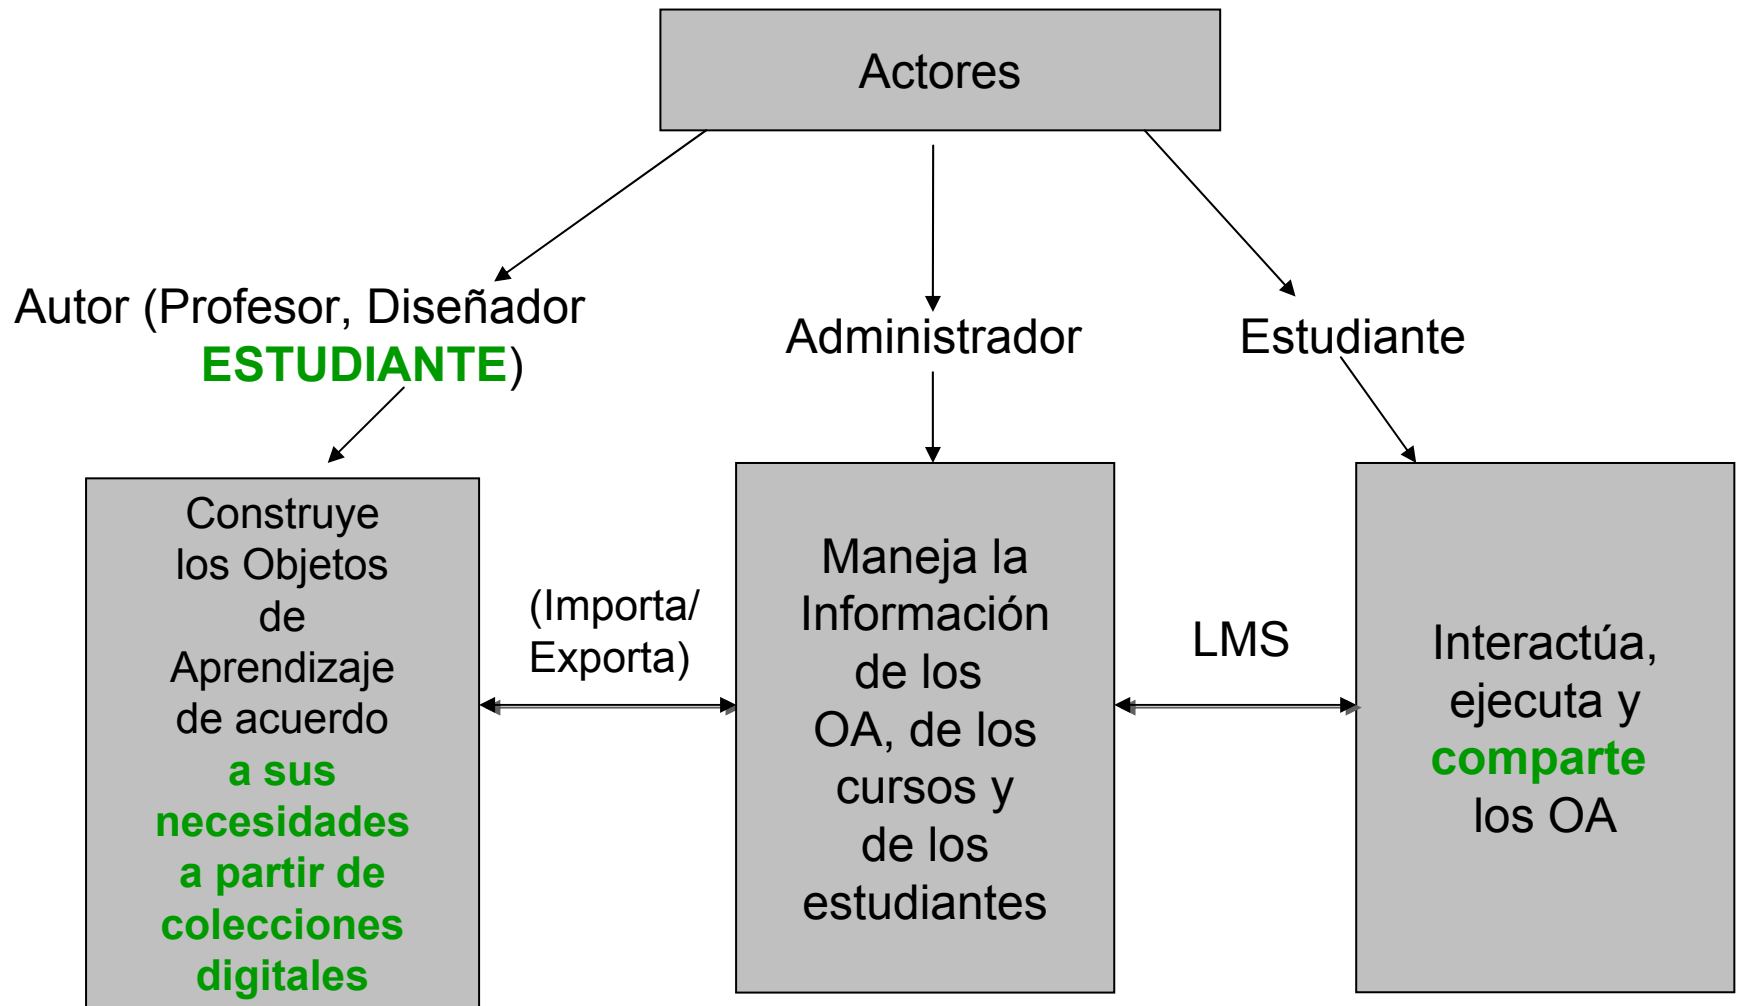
Actores

Autor (Profesor, Diseñador ESTUDIANTE)

Administrador

Estudiante

Construye los Objetos de Aprendizaje de acuerdo a sus necesidades a partir de colecciones digitales

(Importa/ Exporta)

Maneja la Información de los OA, de los cursos y de los estudiantes

LMS

Interactúa, ejecuta y comparte los OA